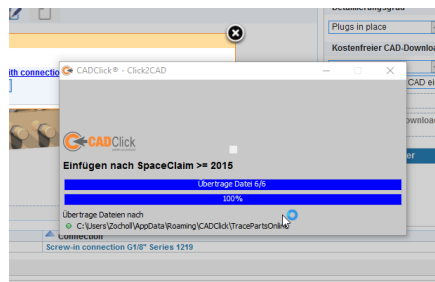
Detaillierungsgrad
Plugs in place
Kostenfreier CAD-Download
ith connection
CAD ei
ownload
er
CADClick® - Click2CAD
CADClick
Einfügen nach SpaceClaim >= 2015
Übertrage Datei 6/6
100%
Übertrage Dateien nach
C:\Users\Zocholl\AppData\Roaming\CADClick\TracePartsOnline
Connection
Screw-in connection G1/8" Series 1219